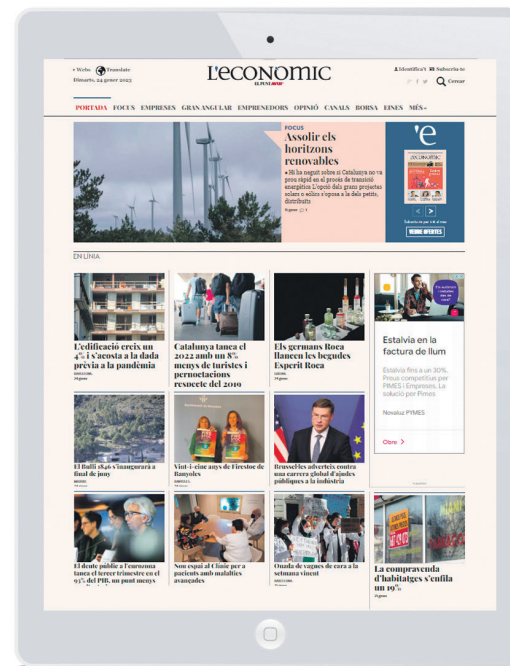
+ Webs Translate
Dimarts, 24 gener 2023

l'ECONÒMIC
EL PUNT AVUI

Identifica't Subscriu-te
Cercar

PORTADA FOCUS EMPRESES GRAN ANGULAR EMPRENEDORS OPINIÓ CANALS BORSA EINES MÉS

FOCUS
Assolir els horitzons renovables
• Si ha negat sobre si Catalunya no va prou ràpid en el procés de transició energètica L'opció dels grans projectes solars o eòlics s'oposa a la dels petits, distribuïts

'e
l'ECONÒMIC
VEURE OFERTES

EN LÍNIA

L'edificació creix un 4% i s'acosta a la dada prèvia a la pandèmia

Catalunya tanca el 2022 amb un 8% menys de turistes i pernoctacions respecte del 2019

Els germans Roca llancen les begudes Esperit Roca

Estalvia en la factura de llum
Estalvia fins a un 30%. Preus competitius per PIMES i Empreses. La solució per Pimes
Novaluz PYMES
Obre >

El Bulli 1846 s'inaugurarà a final de juny

Vint-i-cinc anys de Firestoc de Banyoles

Brussel·les adverteix contra una carrera global d'ajudes públiques a la indústria

El deute públic a l'eurozona tanca el tercer trimestre en el 93% del PIB, un punt menys

Nou espai al Clínic per a pacients amb malalties avançades

Onada de vagues de cara a la setmana vinent

La compravenda d'habitatges s'enfila un 19%